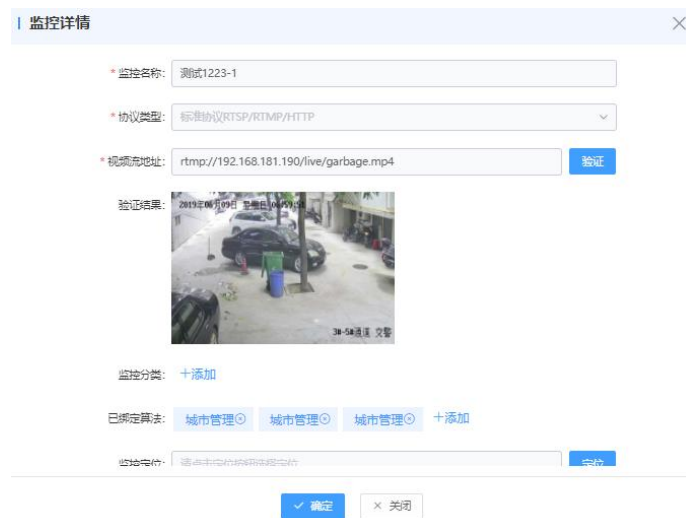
监控详情

* 监控名称: 测试1223-1

* 协议类型: 标准协议RTSP/RTMP/HTTP

* 视频流地址: rtmp://192.168.181.190/live/garbage.mp4 验证

验证结果:

2019年06月09日 星期日 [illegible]

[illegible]

监控分类: + 添加

已绑定算法: 城市管理 城市管理 城市管理 + 添加

监控定位: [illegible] 定位

✓ 确定 × 关闭